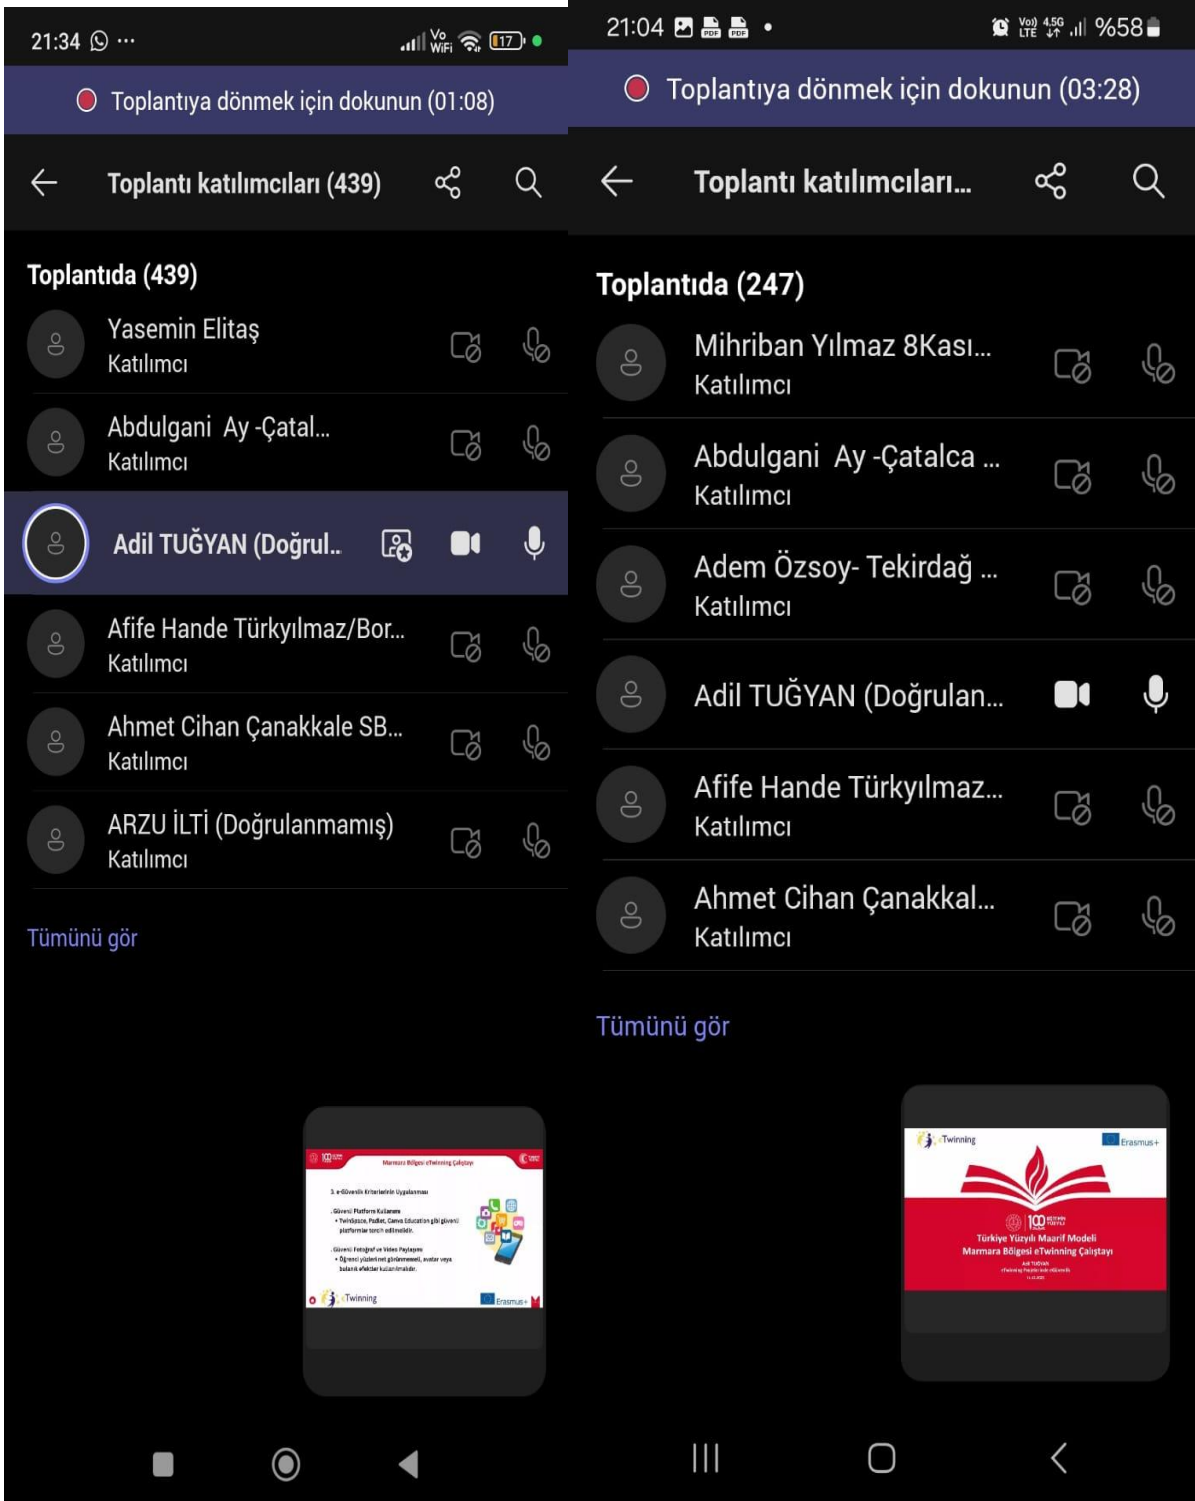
21:34 ···
Vo WiFi 17

Toplantıya dönmek için dokunun (01:08)

Toplantı katılımcıları (439)

Toplantıda (439)

Yasemin Elitaş
Katılımcı

Abdulgani Ay -Çatal...
Katılımcı

Adil TUĞYAN (Doğrul...

Afife Hande Türkyılmaz/Bor...
Katılımcı

Ahmet Cihan Çanakkale SB...
Katılımcı

ARZU İLTİ (Doğrulanmamış)
Katılımcı

Tümünü gör

Marmara Bölgesi eTwinning Çalıştayı
1. e-Güvenlik Kriterlerinin Uygulanması
. Güvenli Platform Kullanımı
• Twinspace, Padlet, Canva Education gibi güvenli platformlar tercih edilmelidir.
. Güvenli Fotoğraf ve Video Paylaşımı
• Öğrenci yüzleri net görünmemeli, avatar veya bulanık efektler kullanılmalıdır.
eTwinning
Erasmus+

21:04
%58

Toplantıya dönmek için dokunun (03:28)

Toplantı katılımcıları...

Toplantıda (247)

Mihriban Yılmaz 8Kası...
Katılımcı

Abdulgani Ay -Çatalca ...
Katılımcı

Adem Özsoy- Tekirdağ ...
Katılımcı

Adil TUĞYAN (Doğrulan...

Afife Hande Türkyılmaz...
Katılımcı

Ahmet Cihan Çanakkal...
Katılımcı

Tümünü gör

eTwinning
Erasmus+
Türkiye Yüzyılı Maarif Modeli
Marmara Bölgesi eTwinning Çalıştayı
Adil TUĞYAN
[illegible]